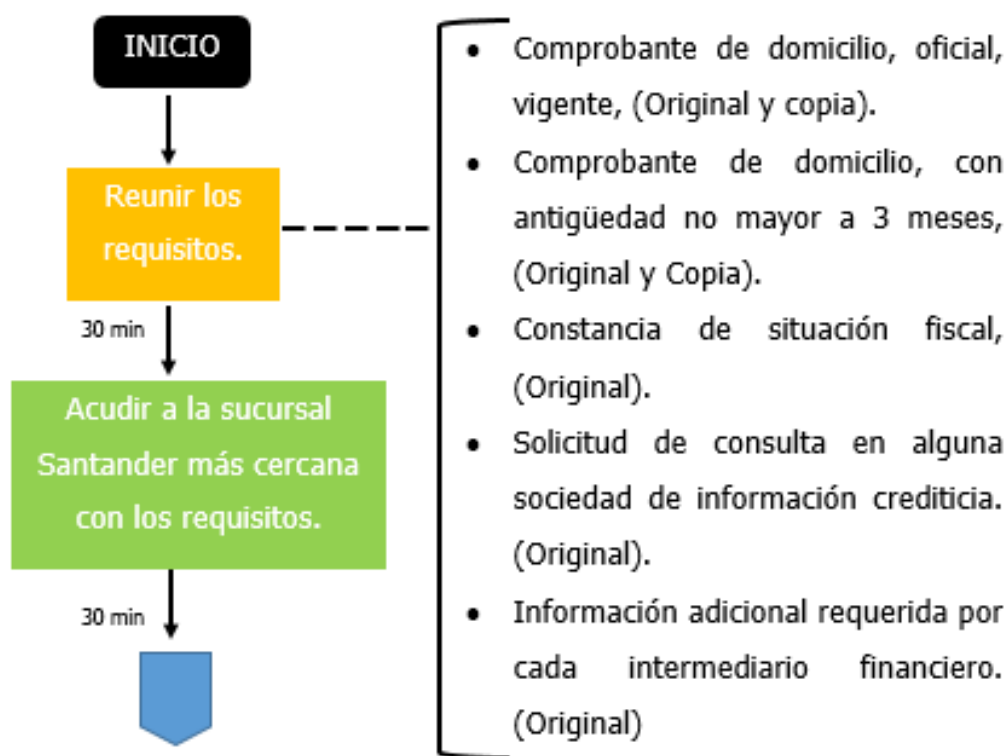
INICIO

Reunir los requisitos.

30 min

Acudir a la sucursal Santander más cercana con los requisitos.

30 min

- Comprobante de domicilio, oficial, vigente, (Original y copia).
- Comprobante de domicilio, con antigüedad no mayor a 3 meses, (Original y Copia).
- Constancia de situación fiscal, (Original).
- Solicitud de consulta en alguna sociedad de información crediticia. (Original).
- Información adicional requerida por cada intermediario financiero. (Original)